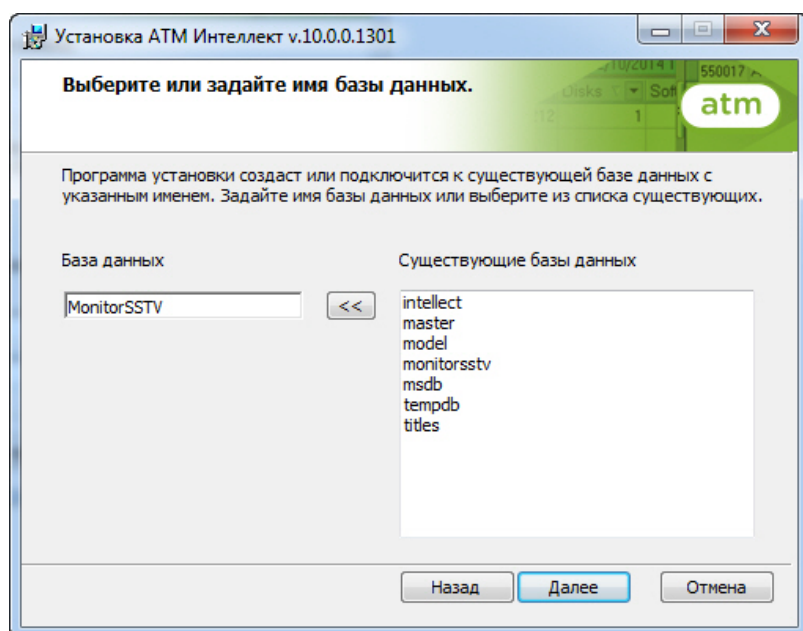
Установка ATM Интеллект v.10.0.0.1301

Выберите или задайте имя базы данных.

/10/2014 1
550017
Disks
Soft
12
1
atm

Программа установки создаст или подключится к существующей базе данных с указанным именем. Задайте имя базы данных или выберите из списка существующих.

База данных

MonitorSSTV

<<

Существующие базы данных

intellect
master
model
monitorsstv
msdb
tempdb
titles

Назад
Далее
Отмена